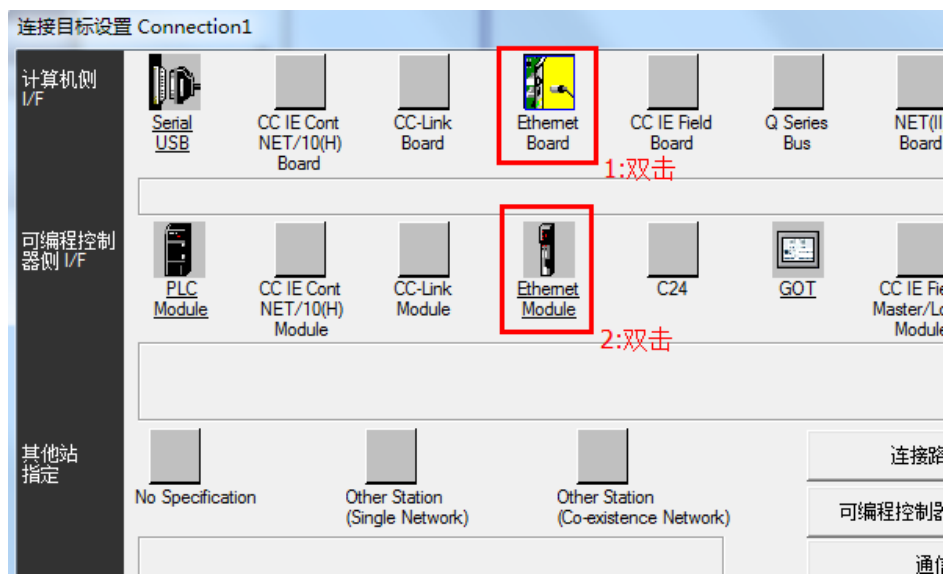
连接目标设置 Connection1

计算机侧 I/F

Serial USB

CC IE Cont NET/10(H) Board

CC-Link Board

Ethernet Board

1:双击

CC IE Field Board

Q Series Bus

NET(II Board

可编程控制器侧 I/F

PLC Module

CC IE Cont NET/10(H) Module

CC-Link Module

Ethernet Module

2:双击

C24

GOT

CC IE Fie Master/Lo Module

其他站指定

No Specification

Other Station (Single Network)

Other Station (Co-existence Network)

连接路

可编程控制器

通信